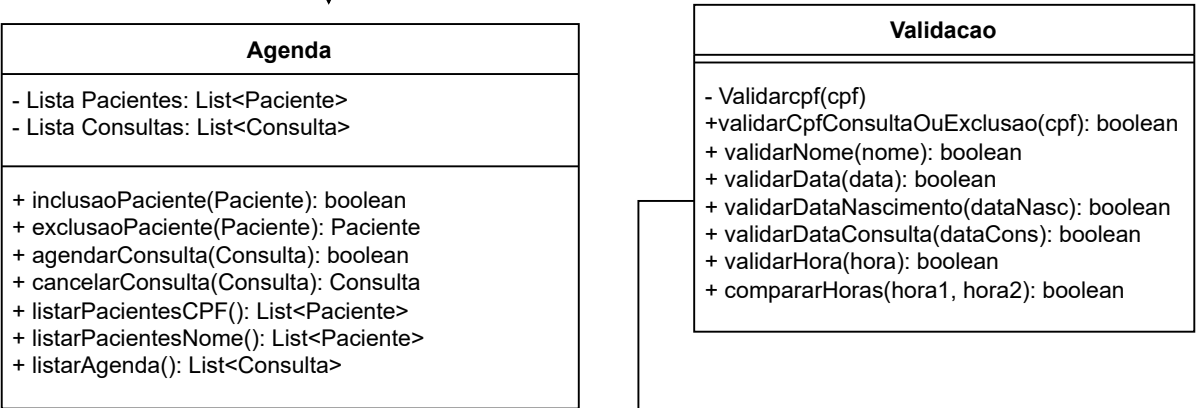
Agenda

- Lista Pacientes: List<Paciente>
- Lista Consultas: List<Consulta>

+ inclusaoPaciente(Paciente): boolean
+ exclusaoPaciente(Paciente): Paciente
+ agendarConsulta(Consulta): boolean
+ cancelarConsulta(Consulta): Consulta
+ listarPacientesCPF(): List<Paciente>
+ listarPacientesNome(): List<Paciente>
+ listarAgenda(): List<Consulta>

Validacao

- Validarcpf(cpf)
+validarCpfConsultaOuExclusao(cpf): boolean
+ validarNome(nome): boolean
+ validarData(data): boolean
+ validarDataNascimento(dataNasc): boolean
+ validarDataConsulta(dataCons): boolean
+ validarHora(hora): boolean
+ compararHoras(hora1, hora2): boolean